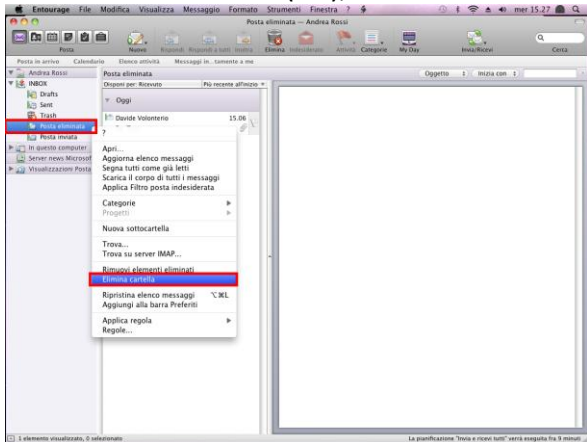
Entourage File Modifica Visualizza Messaggio Formato Strumenti Finestra ?

mer 15.27

Posta eliminata — Andrea Rossi

Posta

Nuovo Rispondi Rispondi a tutti Inoltra Elimina Indesiderato Attività Categorie My Day Invia/Ricevi Cerca

Posta in arrivo Calendario Elenco attività Messaggi in...tamento a me

Andrea Rossi
INBOX
Drafts
Sent
Trash
Posta eliminata
Posta inviata
In questo computer
Server news Microsof
Visualizzazioni Posta

Posta eliminata
Disponi per: Ricevuto Più recente all'inizio
Oggi
Davide Volonterio 15.06

Oggetto Inizia con

?
Apri...
Aggiorna elenco messaggi
Segna tutti come già letti
Scarica il corpo di tutti i messaggi
Applica Filtro posta indesiderata
Categorie
Progetti
Nuova sottocartella
Trova...
Trova su server IMAP...
Rimuovi elementi eliminati
Elimina cartella
Ripristina elenco messaggi ⌥⌘L
Aggiungi alla barra Preferiti
Applica regola
Regole...

1 elemento visualizzato, 0 selezionato

La pianificazione "Invia e ricevi tutti" verrà eseguita fra 9 minuti